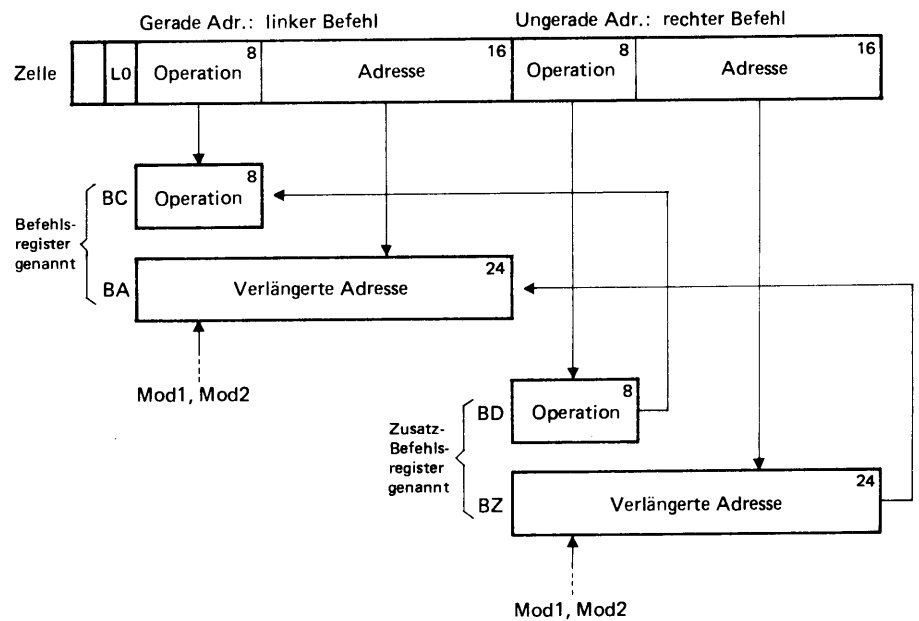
Gerade Adr.: linker Befehl

Ungerade Adr.: rechter Befehl

Zelle

L0

Operation 8

Adresse 16

Operation 8

Adresse 16

Befehlsregister genannt

BC

Operation 8

BA

Verlängerte Adresse 24

Mod1, Mod2

Zusatz-Befehlsregister genannt

BD

Operation 8

BZ

Verlängerte Adresse 24

Mod1, Mod2